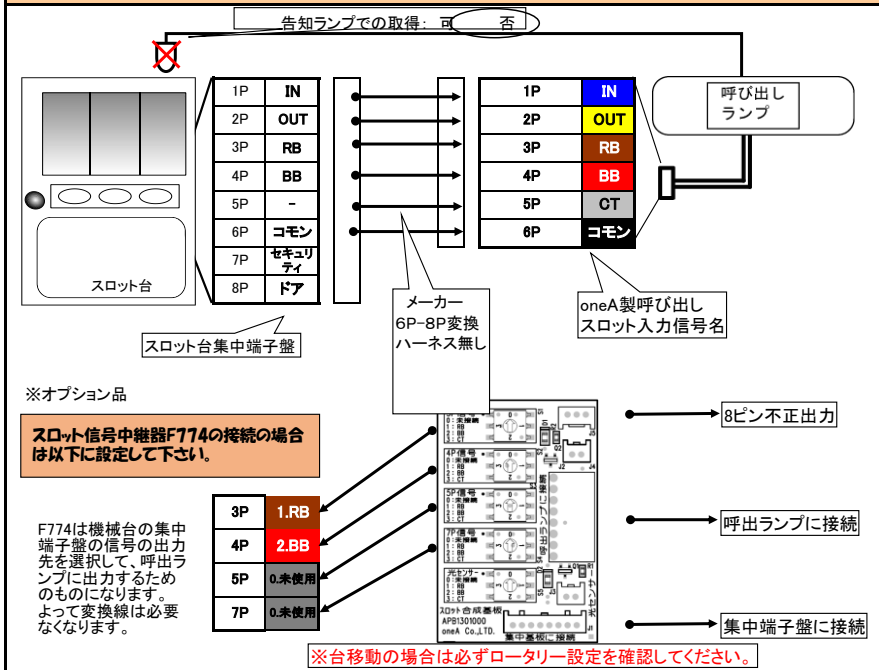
告知ランプでの取得： 可 否

| 1P | IN |
|---|---|
| 2P | OUT |
| 3P | RB |
| 4P | BB |
| 5P | - |
| 6P | コモン |
| 7P | セキュリティ |
| 8P | ドア |

スロット台

| 1P | IN |
|---|---|
| 2P | OUT |
| 3P | RB |
| 4P | BB |
| 5P | CT |
| 6P | コモン |

呼び出しランプ

スロット台集中端子盤

メーカー 6P-8P変換 ハーネス無し

oneA製呼び出し スロット入力信号名

※オプション品

スロット信号中継器F774の接続の場合は以下に設定して下さい。

| 3P | 1.RB |
|---|---|
| 4P | 2.BB |
| 5P | 0.未使用 |
| 7P | 0.未使用 |

F774は機械台の集中端子盤の信号の出力先を選択して、呼出ランプに出力するためのものになります。よって変換線は必要なくなります。

3P信号 4P信号 5P信号 7P信号 光センサー 0:未接続 1:RB 2:BB 3:CT 呼出ランプに接続 スロット台成基板 APB1301000 oneA Co.,LTD. 集中基板に接続

8ピン不正出力

呼出ランプに接続

集中端子盤に接続

※台移動の場合は必ずロータリー設定を確認してください。